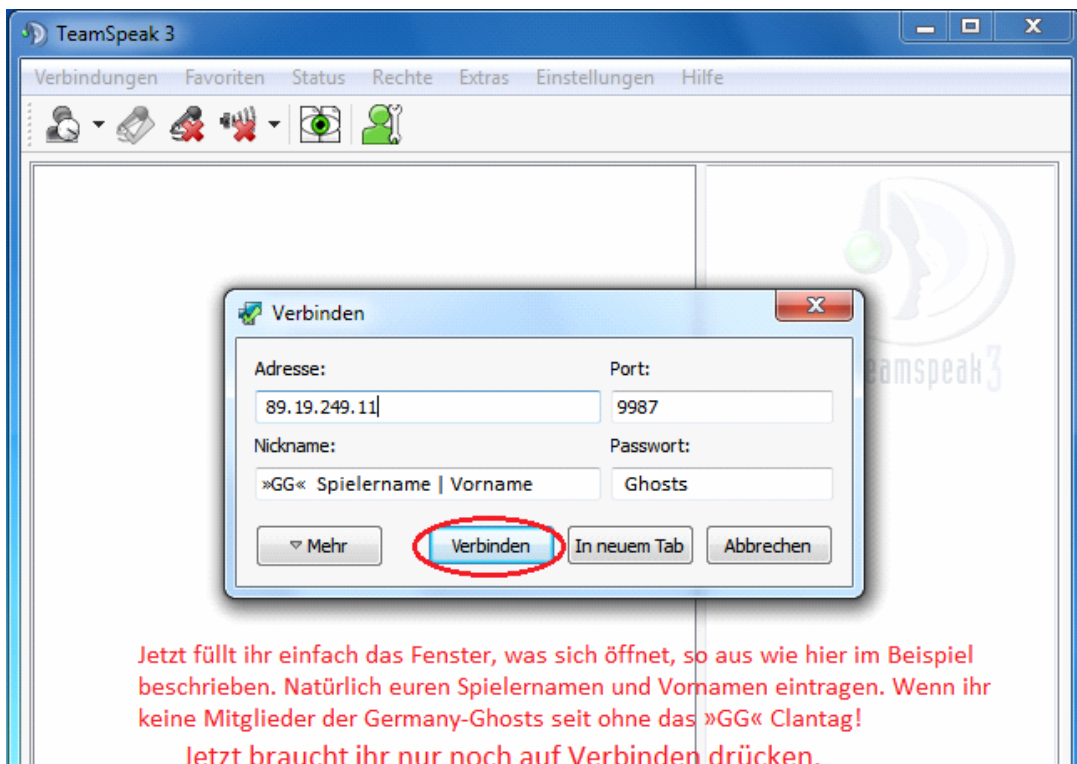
TeamSpeak 3

Verbindungen Favoriten Status Rechte Extras Einstellungen Hilfe

teamspeak 3

Verbinden

Adresse:
89.19.249.11
Port:
9987
Nickname:
»GG« Spielername | Vorname
Passwort:
Ghosts

▽ Mehr
Verbinden
In neuem Tab
Abbrechen

Jetzt füllt ihr einfach das Fenster, was sich öffnet, so aus wie hier im Beispiel beschrieben. Natürlich euren Spielernamen und Vornamen eintragen. Wenn ihr keine Mitglieder der Germany-Ghosts seit ohne das »GG« Clantag!

Jetzt braucht ihr nur noch auf Verbinden drücken.